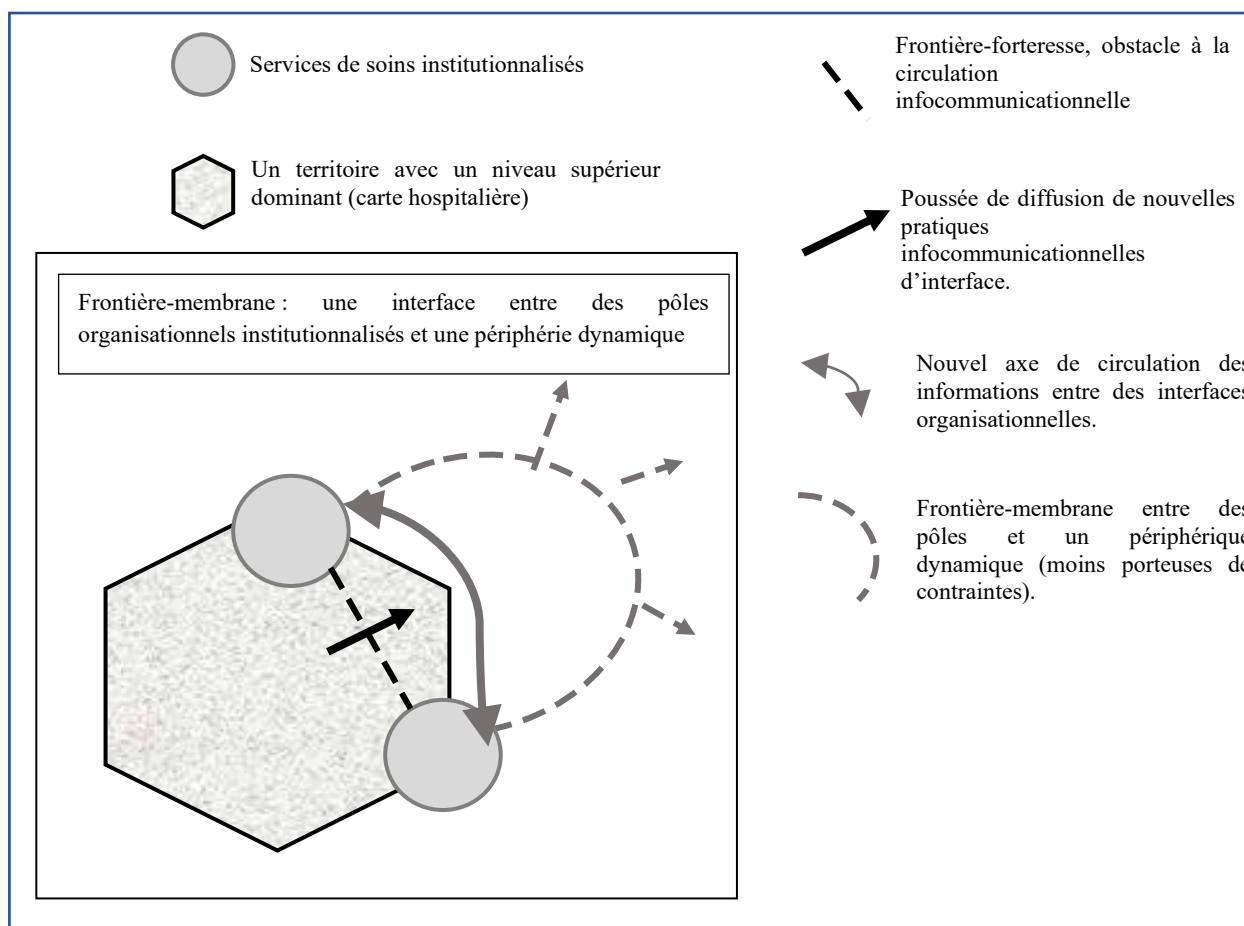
Services de soins institutionnalisés

Frontière-forteresse, obstacle à la circulation infocommunicationnelle

Un territoire avec un niveau supérieur dominant (carte hospitalière)

Poussée de diffusion de nouvelles pratiques infocommunicationnelles d'interface.

Frontière-membrane : une interface entre des pôles organisationnels institutionnalisés et une périphérie dynamique

Nouvel axe de circulation des informations entre des interfaces organisationnelles.

Frontière-membrane entre des pôles et un périphérique dynamique (moins porteuses de contraintes).